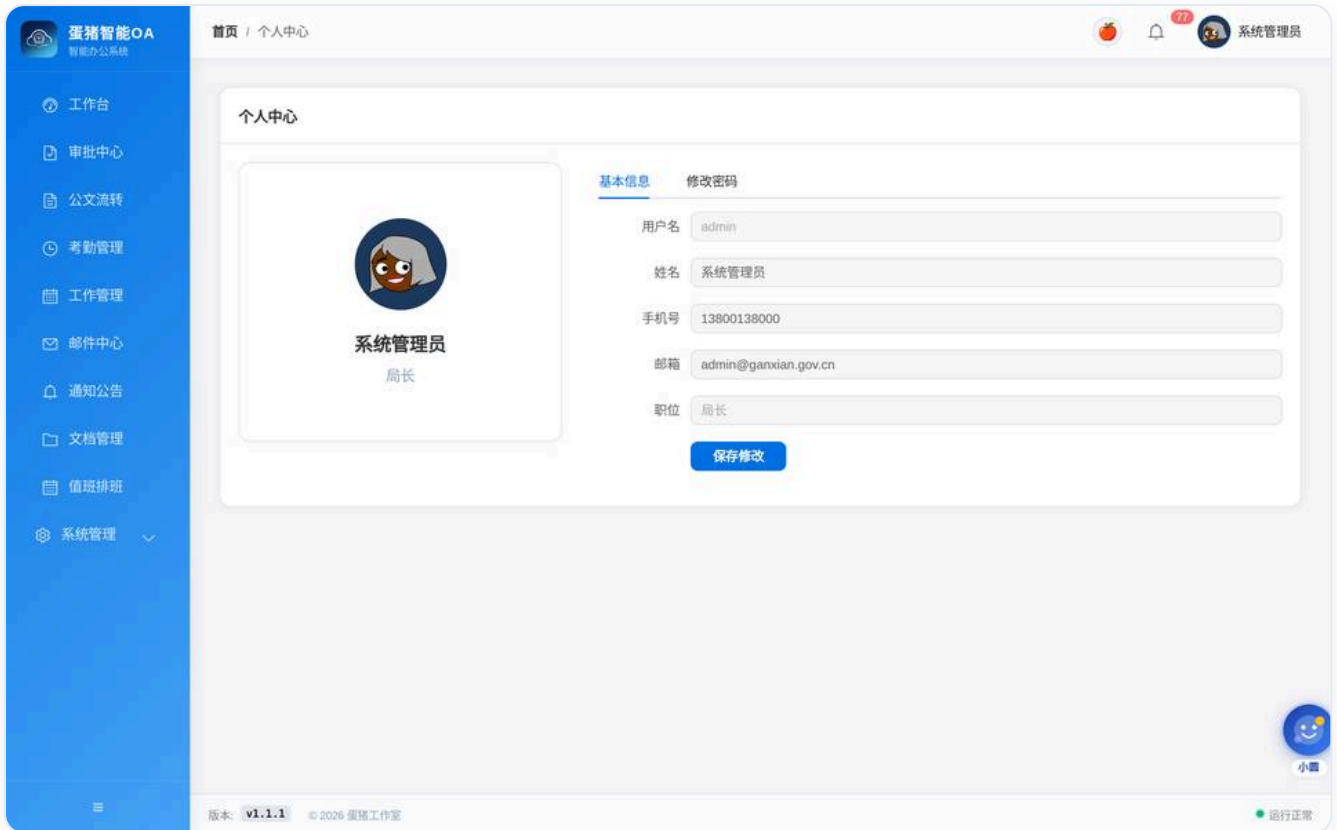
蛋猪智能OA
智能办公系统

工作台
审批中心
公文流转
考勤管理
工作管理
邮件中心
通知公告
文档管理
值班排班
系统管理

≡

首页 / 个人中心

77
系统管理员

个人中心

系统管理员
局长

基本信息
修改密码

用户名 admin
姓名 系统管理员
手机号 13800138000
邮箱 admin@ganxian.gov.cn
职位 局长

保存修改

小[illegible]

版本: v1.1.1 © 2026 蛋猪工作室

运行正常